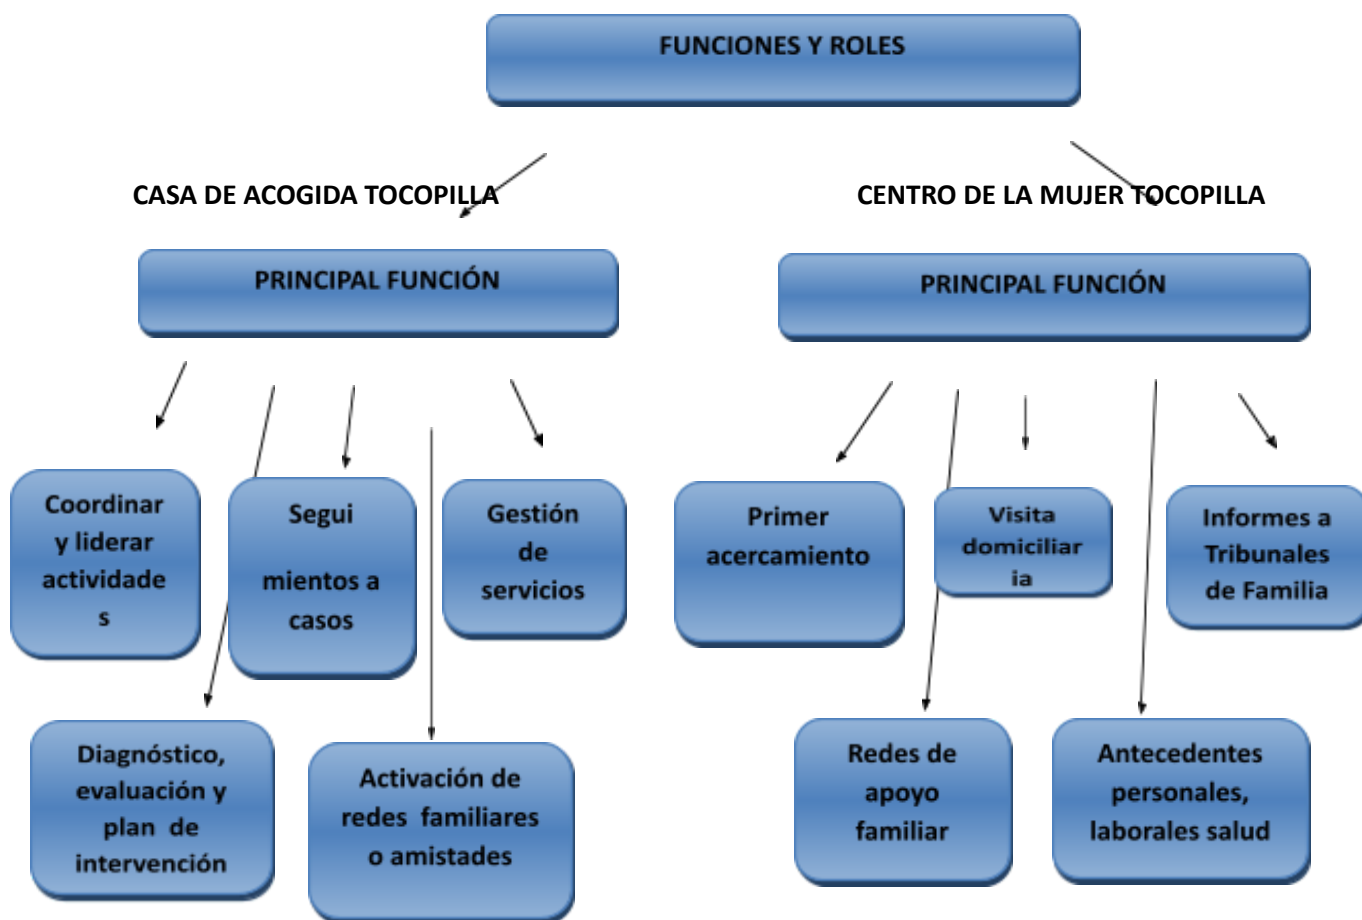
FUNCIONES Y ROLES

CASA DE ACOGIDA TOCOPILLA

CENTRO DE LA MUJER TOCOPILLA

PRINCIPAL FUNCIÓN

PRINCIPAL FUNCIÓN

Coordinar y liderar actividade s

Segui mientos a casos

Gestión de servicios

Diagnóstico, evaluación y plan de intervención

Activación de redes familiares o amistades

Primer acercamiento

Visita domiciliar ia

Informes a Tribunales de Familia

Redes de apoyo familiar

Antecedentes personales, laborales salud